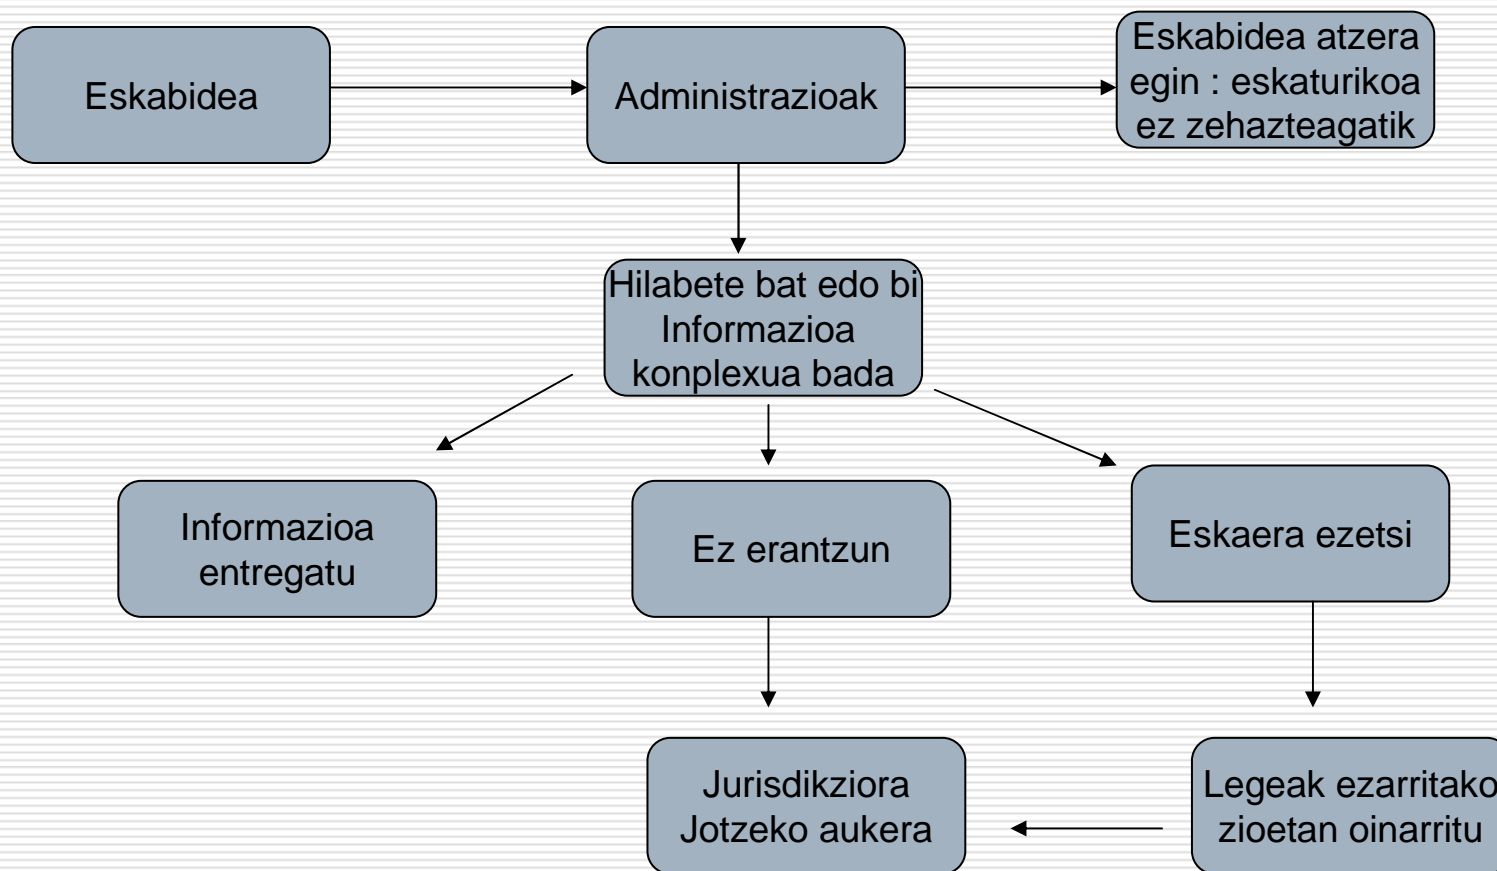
Eskabidea

Administrazioak

Eskabidea atzera egin : eskaturikoa ez zehazteagatik

Hilabete bat edo bi Informazioa konplexua bada

Informazioa entregatu

Ez erantzun

Eskaera ezetsi

Jurisdikziora Jotzeko aukera

Legeak ezarritako zioetan oinarritu